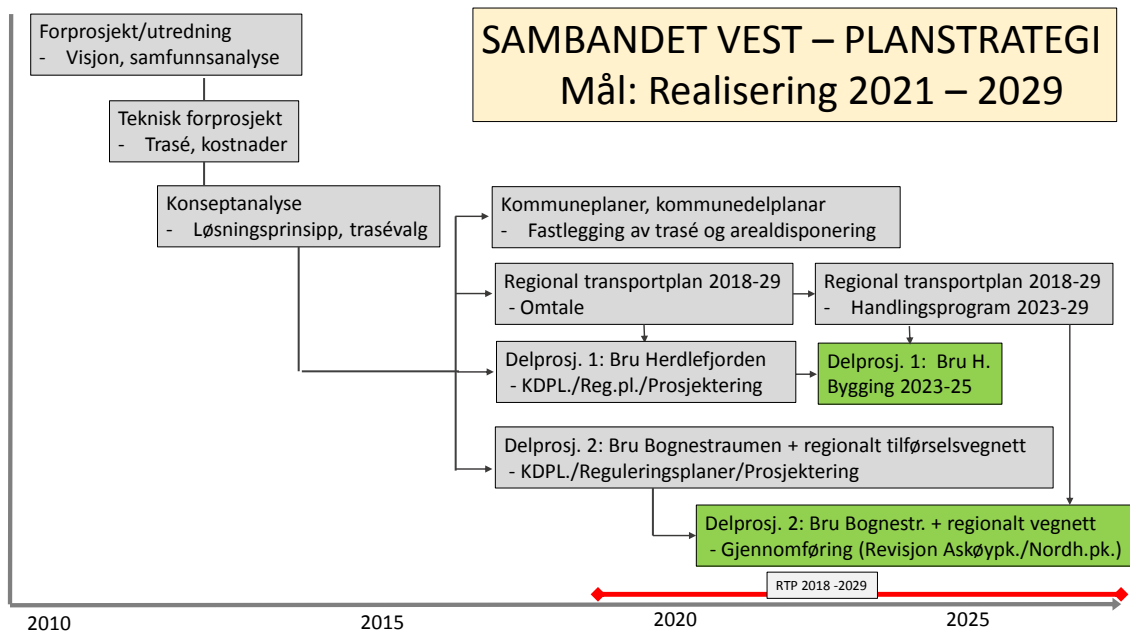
SAMBANDET VEST – PLANSTRATEGI
Mål: Realisering 2021 – 2029

Forprosjekt/utredning
- Visjon, samfunnsanalyse

Teknisk forprosjekt
- Trasé, kostnader

Konseptanalyse
- Løsningsprinsipp, trasévalg

Kommuneplaner, kommunedelplanar
- Fastlegging av trasé og arealdisponering

Regional transportplan 2018-29
- Omtale

Regional transportplan 2018-29
- Handlingsprogram 2023-29

Delprosj. 1: Bru Herdlefjorden
- KDPL./Reg.pl./Prosjektering

Delprosj. 1: Bru H.
Bygging 2023-25

Delprosj. 2: Bru Bognestraumen + regionalt tilførselsvegnett
- KDPL./Reguleringsplaner/Prosjektering

Delprosj. 2: Bru Bognestr. + regionalt vegnett
- Gjennomføring (Revisjon Askøypk./Nordh.pk.)

RTP 2018 -2029

2010
2015
2020
2025